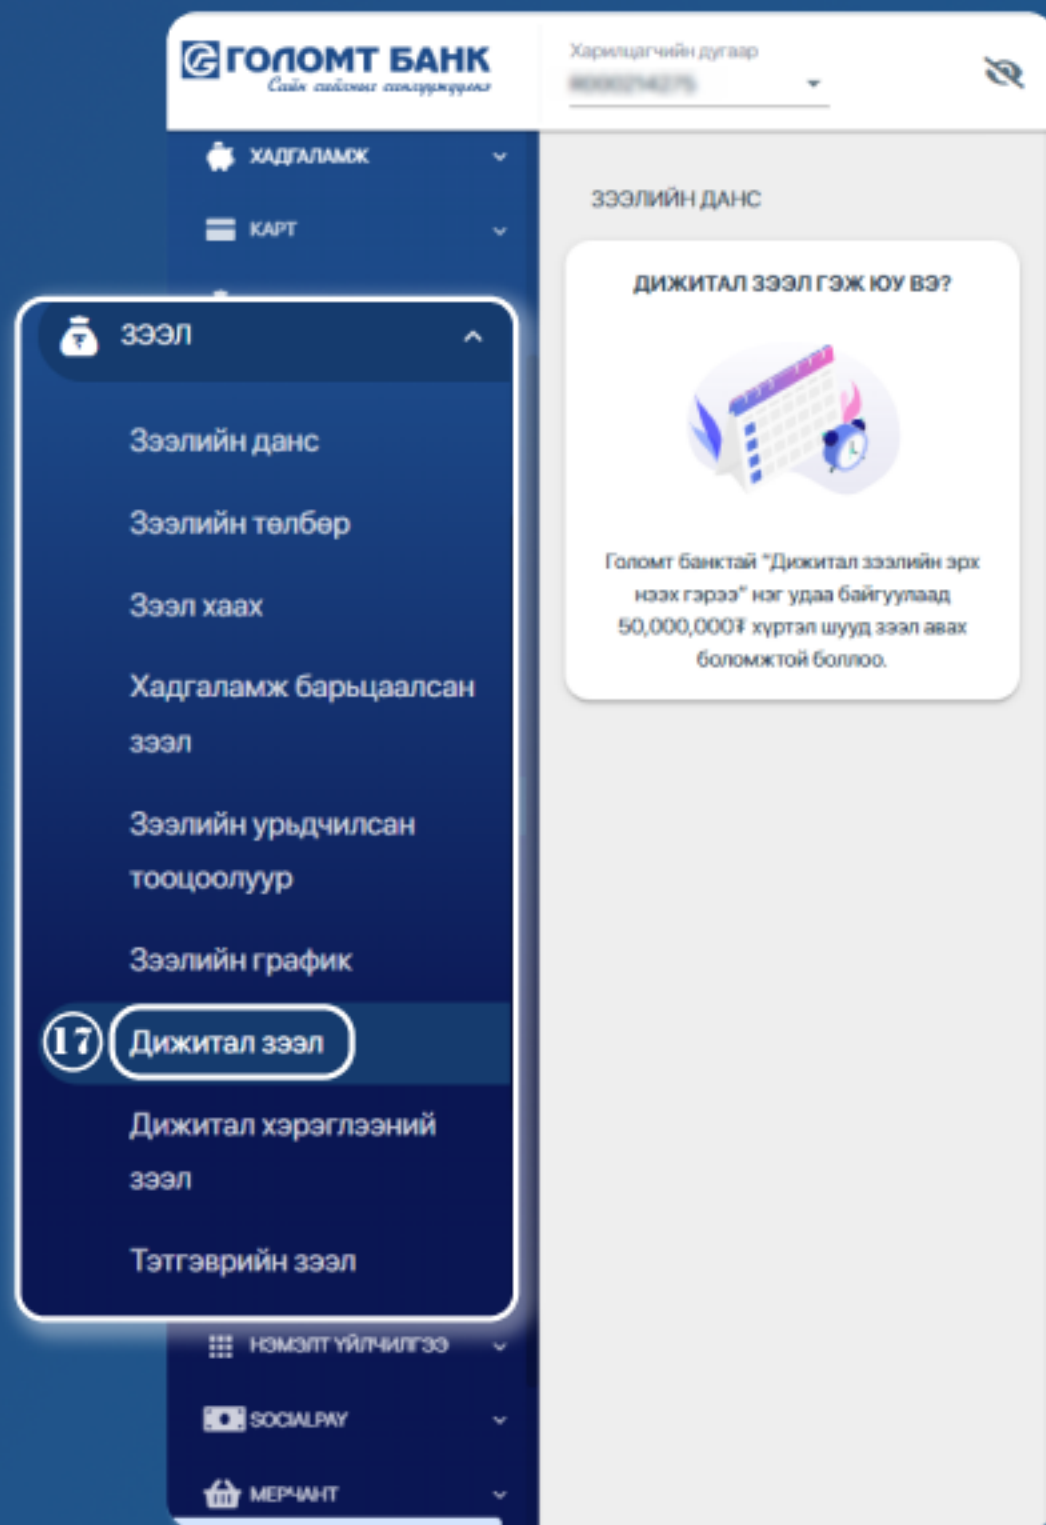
ГОЛОМТ БАНК
Сайн сайхныг санаардуулна

Харилцагчийн дугаар
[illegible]

ХАДГАЛАМЖ
КАРТ

ЗЭЭЛ
Зээлийн данс
Зээлийн төлбөр
Зээл хаах
Хадгаламж барьцаалсан зээл
Зээлийн урьдчилсан тооцоолуур
Зээлийн график
17
Дижитал зээл
Дижитал хэрэглээний зээл
Тэтгэврийн зээл

НЭМЭЛТ ҮЙЛЧИЛГЭЭ
SOCIALPAY
МЕРЧАНТ

ЗЭЭЛИЙН ДАНС

ДИЖИТАЛ ЗЭЭЛ ГЭЖ ЮУ ВЭ?

Голомт банктай "Дижитал зээлийн эрх нээх гэрээ" нэг удаа байгуулаад 50,000,000₮ хүртэл шууд зээл авах боломжтой боллоо.